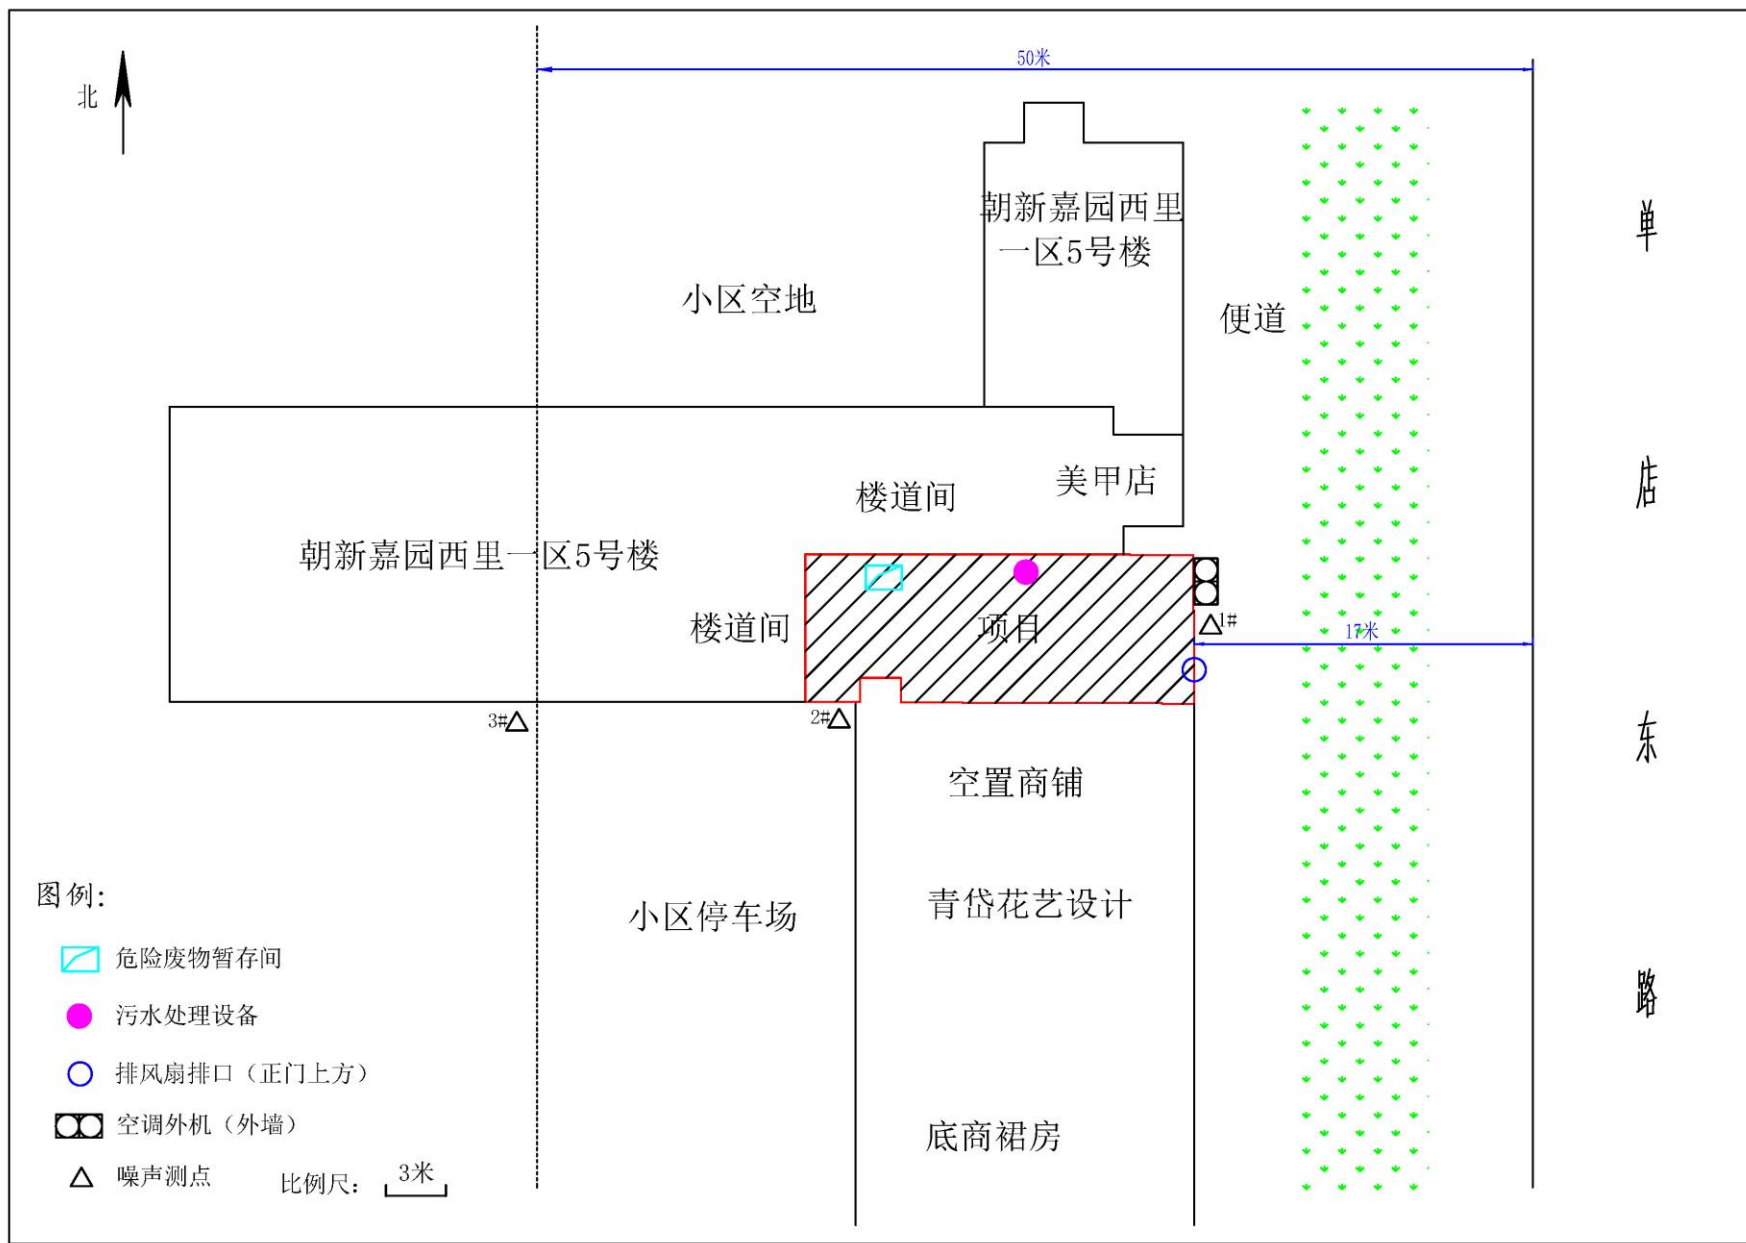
北

50米

朝新嘉园西里一区5号楼

小区空地

便道

单店东路

美甲店

楼道间

朝新嘉园西里一区5号楼

楼道间

项目

1#

17米

3#

2#

空置商铺

青岱花艺设计

小区停车场

底商裙房

图例:

危险废物暂存间

污水处理设备

排风扇排口（正门上方）

空调外机（外墙）

噪声测点

比例尺: 3米